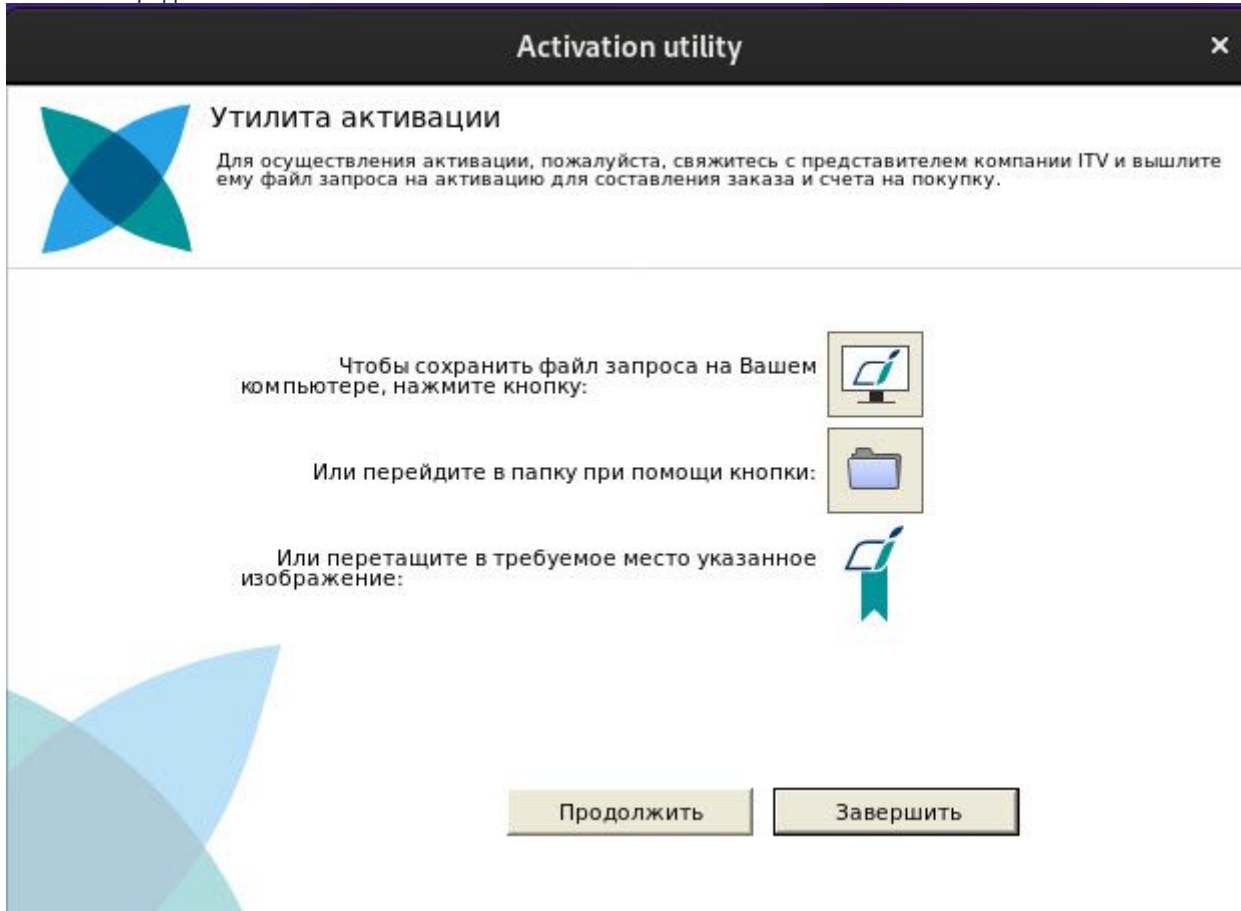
Activation utility

×

Утилита активации

Для осуществления активации, пожалуйста, свяжитесь с представителем компании ITV и вышлите ему файл запроса на активацию для составления заказа и счета на покупку.

Чтобы сохранить файл запроса на Вашем компьютере, нажмите кнопку:

Или перейдите в папку при помощи кнопки:

Или перетащите в требуемое место указанное изображение:

Продолжить

Завершить